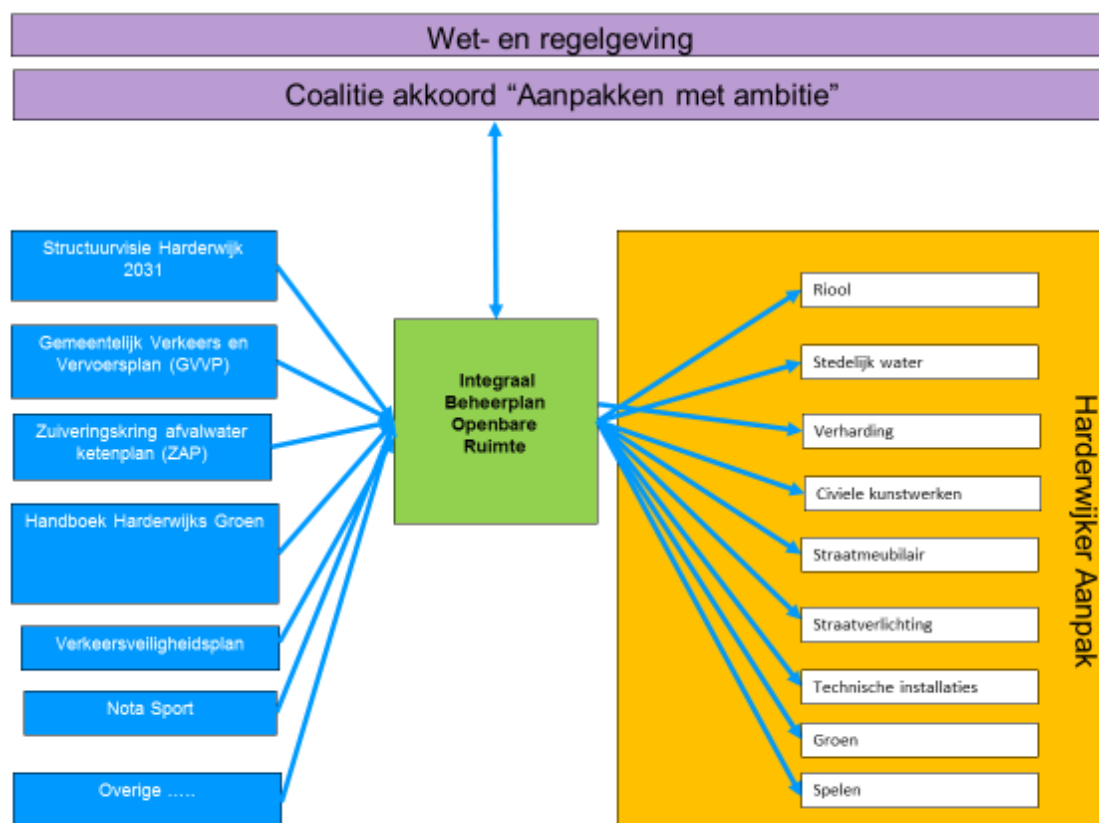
Wet- en regelgeving

Coalitie akkoord “Aanpakken met ambitie”

Structuurvisie Harderwijk 2031

Gemeentelijk Verkeers en Vervoersplan (GVVP)

Zuiveringskring afvalwater ketenplan (ZAP)

Handboek Harderwijks Groen

Verkeersveiligheidsplan

Nota Sport

Overige .....

Integraal Beheerplan Openbare Ruimte

Riool

Stedelijk water

Verharding

Civiele kunstwerken

Straatmeubilair

Straatverlichting

Technische installaties

Groen

Spelen

Harderwijker Aanpak